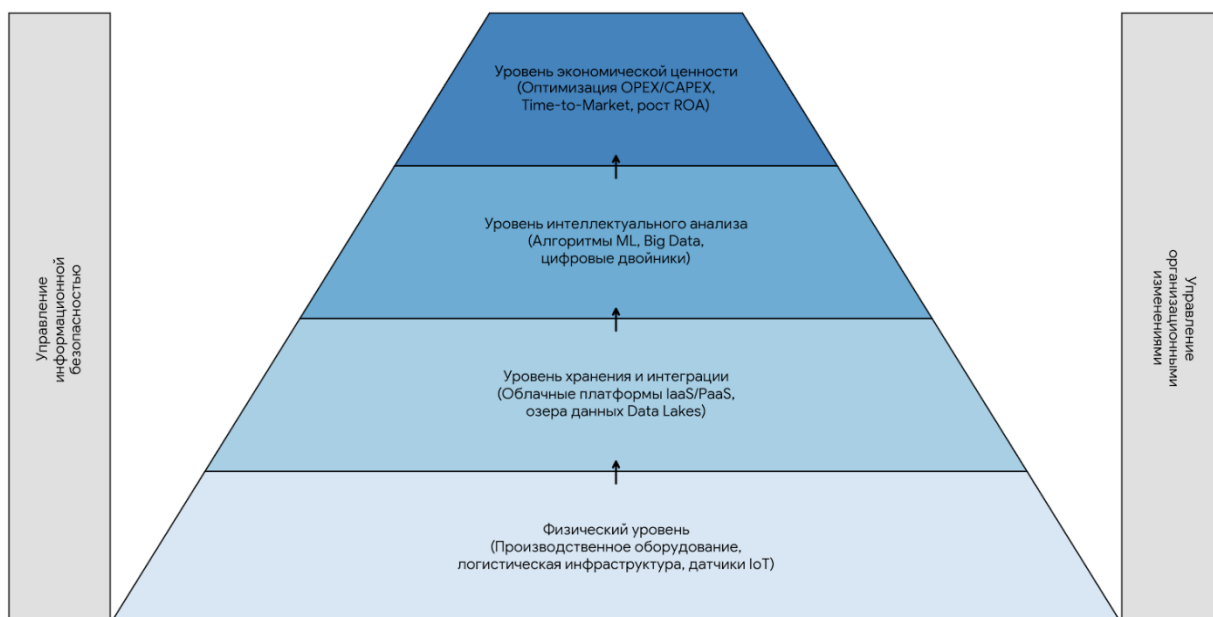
Управление информационной безопасностью

Уровень экономической ценности (Оптимизация OPEX/CAPEX, Time-to-Market, рост ROA)

Уровень интеллектуального анализа (Алгоритмы ML, Big Data, цифровые двойники)

Уровень хранения и интеграции (Облачные платформы IaaS/PaaS, озера данных Data Lakes)

Физический уровень (Производственное оборудование, логистическая инфраструктура, датчики IoT)

Управление организационными изменениями